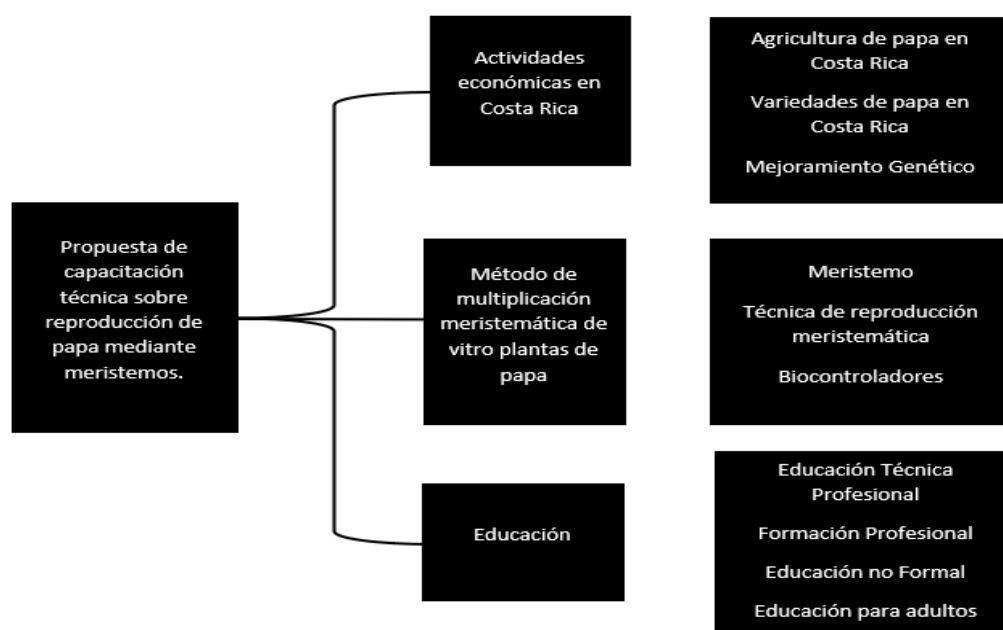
Propuesta de capacitación técnica sobre reproducción de papa mediante meristemos.

Actividades económicas en Costa Rica

Agricultura de papa en Costa Rica

Variedades de papa en Costa Rica

Mejoramiento Genético

Método de multiplicación meristemática de vitro plantas de papa

Meristemo

Técnica de reproducción meristemática

Biocontroladores

Educación

Educación Técnica Profesional

Formación Profesional

Educación no Formal

Educación para adultos